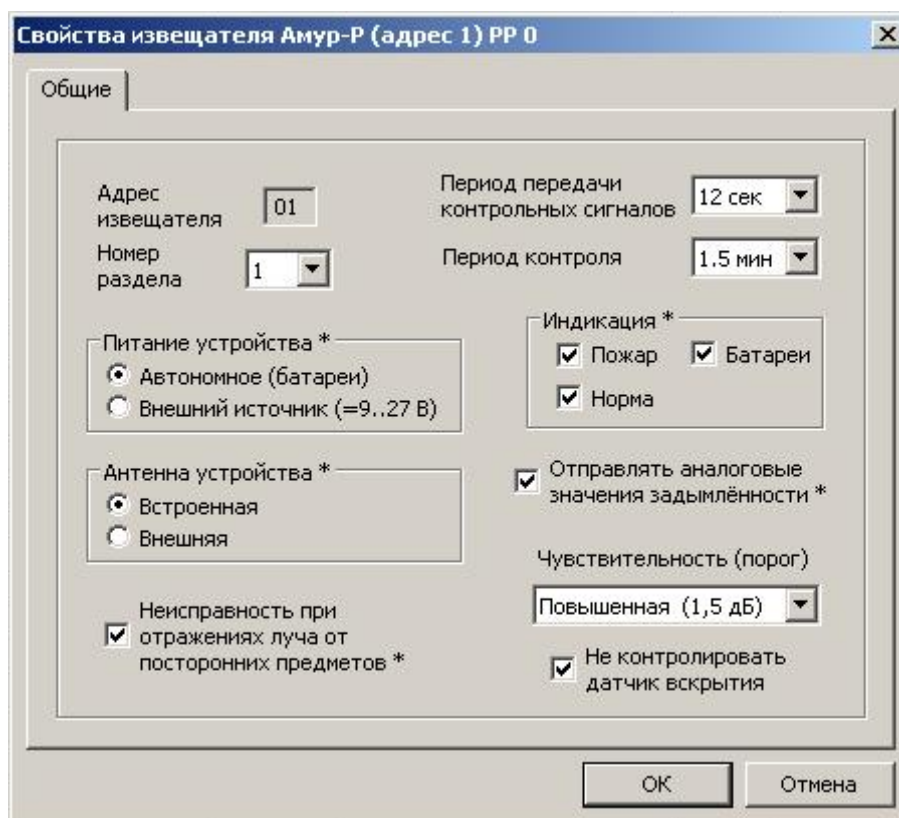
Свойства извещателя Амур-Р (адрес 1) РР 0

×

Общие

Адрес извещателя 01

Номер раздела 1

Период передачи контрольных сигналов 12 сек

Период контроля 1.5 мин

Питание устройства *
Автономное (батареи)
Внешний источник (=9..27 В)

Индикация *
Пожар
Батареи
Норма

Антенна устройства *
Встроенная
Внешняя

Отправлять аналоговые значения задымлённости *

Чувствительность (порог)
Повышенная (1,5 дБ)

Неисправность при отражениях луча от посторонних предметов *

Не контролировать датчик вскрытия

ОК
Отмена